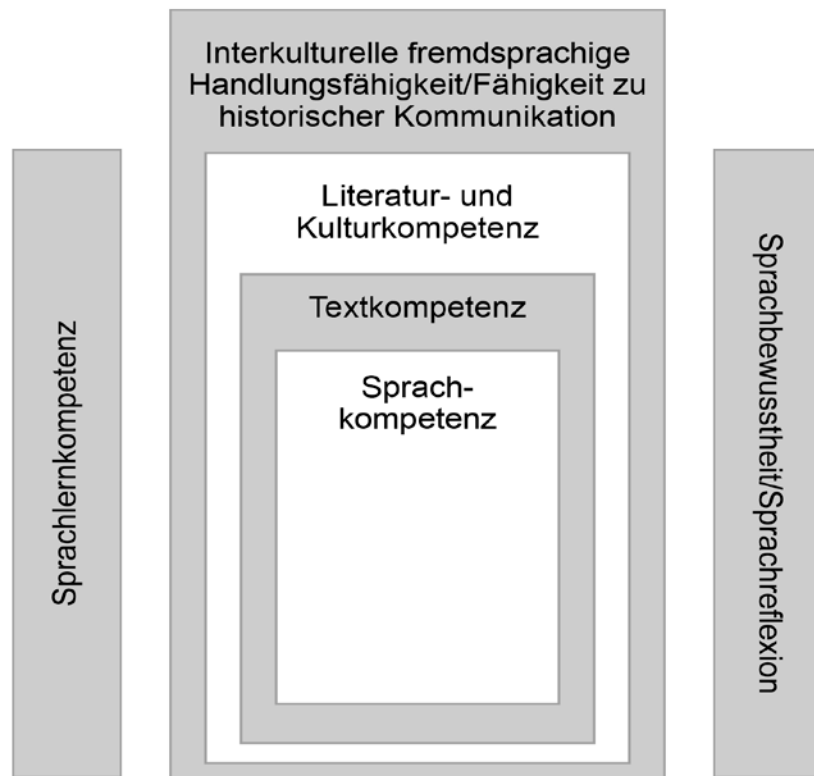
Interkulturelle fremdsprachige Handlungsfähigkeit/Fähigkeit zu historischer Kommunikation

Literatur- und Kulturkompetenz

Textkompetenz

Sprachkompetenz

Sprachlernkompetenz

Sprachbewusstheit/Sprachreflexion